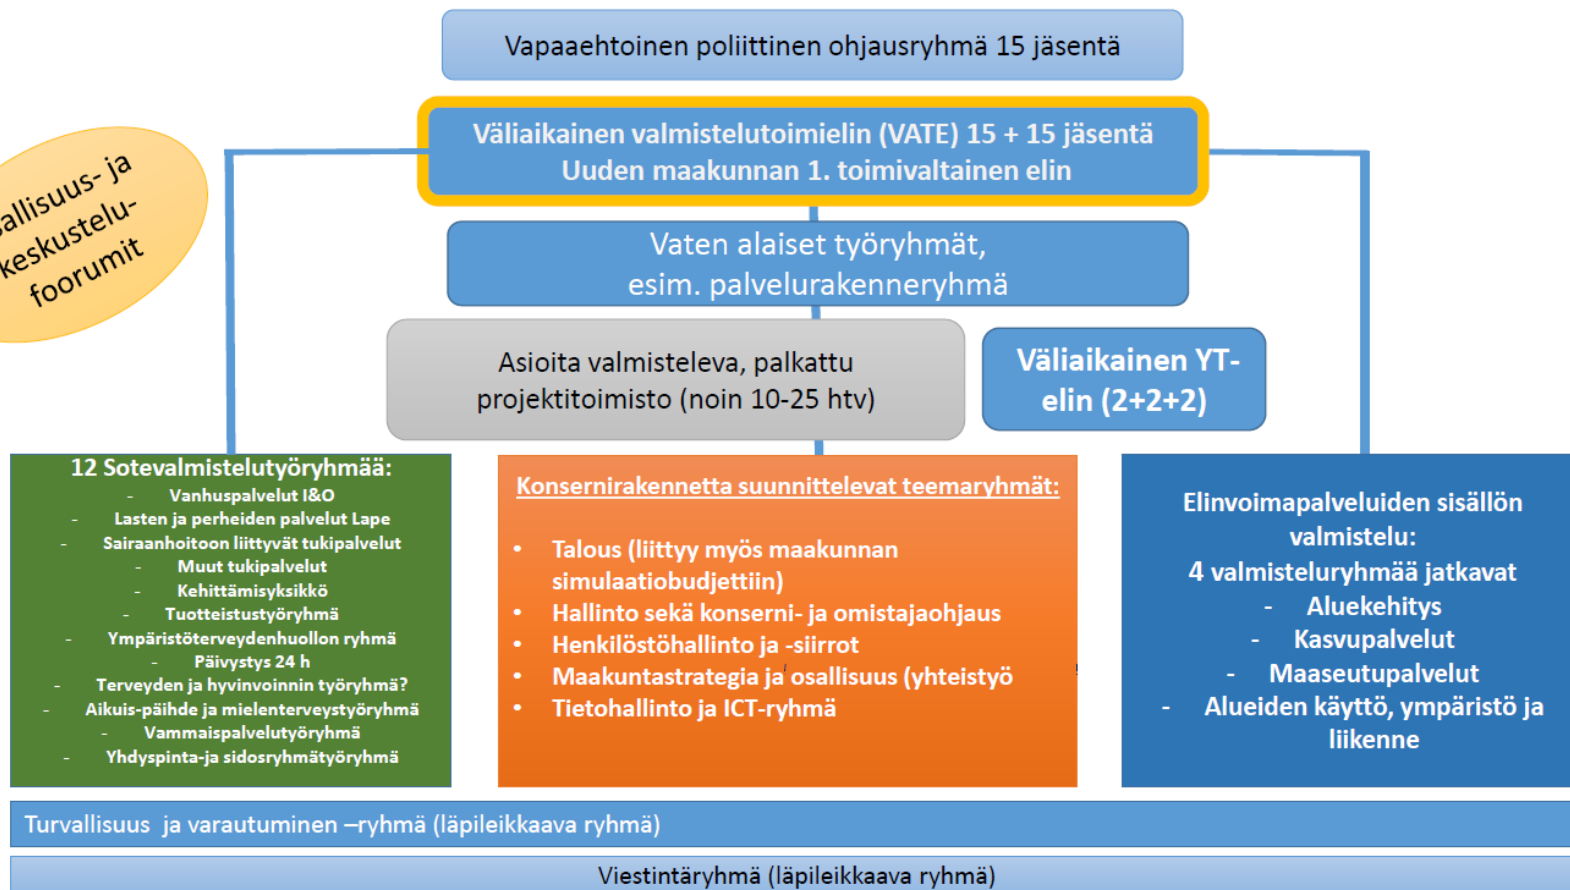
Vapaaehtoinen poliittinen ohjausryhmä 15 jäsentä

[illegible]allisuus- ja keskustelu-foorumit

Väliaikainen valmistelutoimielin (VATE) 15 + 15 jäsentä
Uuden maakunnan 1. toimivaltainen elin

Vaten alaiset työryhmät, esim. palvelurakenneryhmä

Asioita valmisteleva, palkattu projektitoimisto (noin 10-25 htv)

Väliaikainen YT-elin (2+2+2)

12 Sotevalmistelutyöryhmää:
- Vanhuspalvelut I&O
- Lasten ja perheiden palvelut Lape
- Sairaanhoitoon liittyvät tukipalvelut
- Muut tukipalvelut
- Kehittämisyksikkö
- Tuotteistustyöryhmä
- Ympäristöterveydenhuollon ryhmä
- Päivystys 24 h
- Terveyden ja hyvinvoinnin työryhmä?
- Aikuis-päihde ja mielenterveystyöryhmä
- Vammaispalvelutyöryhmä
- Yhdyspinta-ja sidosryhmätyöryhmä

Konsernirakennetta suunnittelevat teemaryhmät:
- Talous (liittyy myös maakunnan simulaatiobudjettiin)
- Hallinto sekä konserni- ja omistajaohjaus
- Henkilöstöhallinto ja -siirrot
- Maakuntastrategia ja osallisuus (yhteistyö
- Tietohallinto ja ICT-ryhmä

Elinvoimapalveluiden sisällön valmistelu:
4 valmisteluryhmää jatkavat
- Aluekehitys
- Kasvupalvelut
- Maaseutupalvelut
- Alueiden käyttö, ympäristö ja liikenne

Turvallisuus ja varautuminen –ryhmä (läpileikkaava ryhmä)

Viestintäryhmä (läpileikkaava ryhmä)